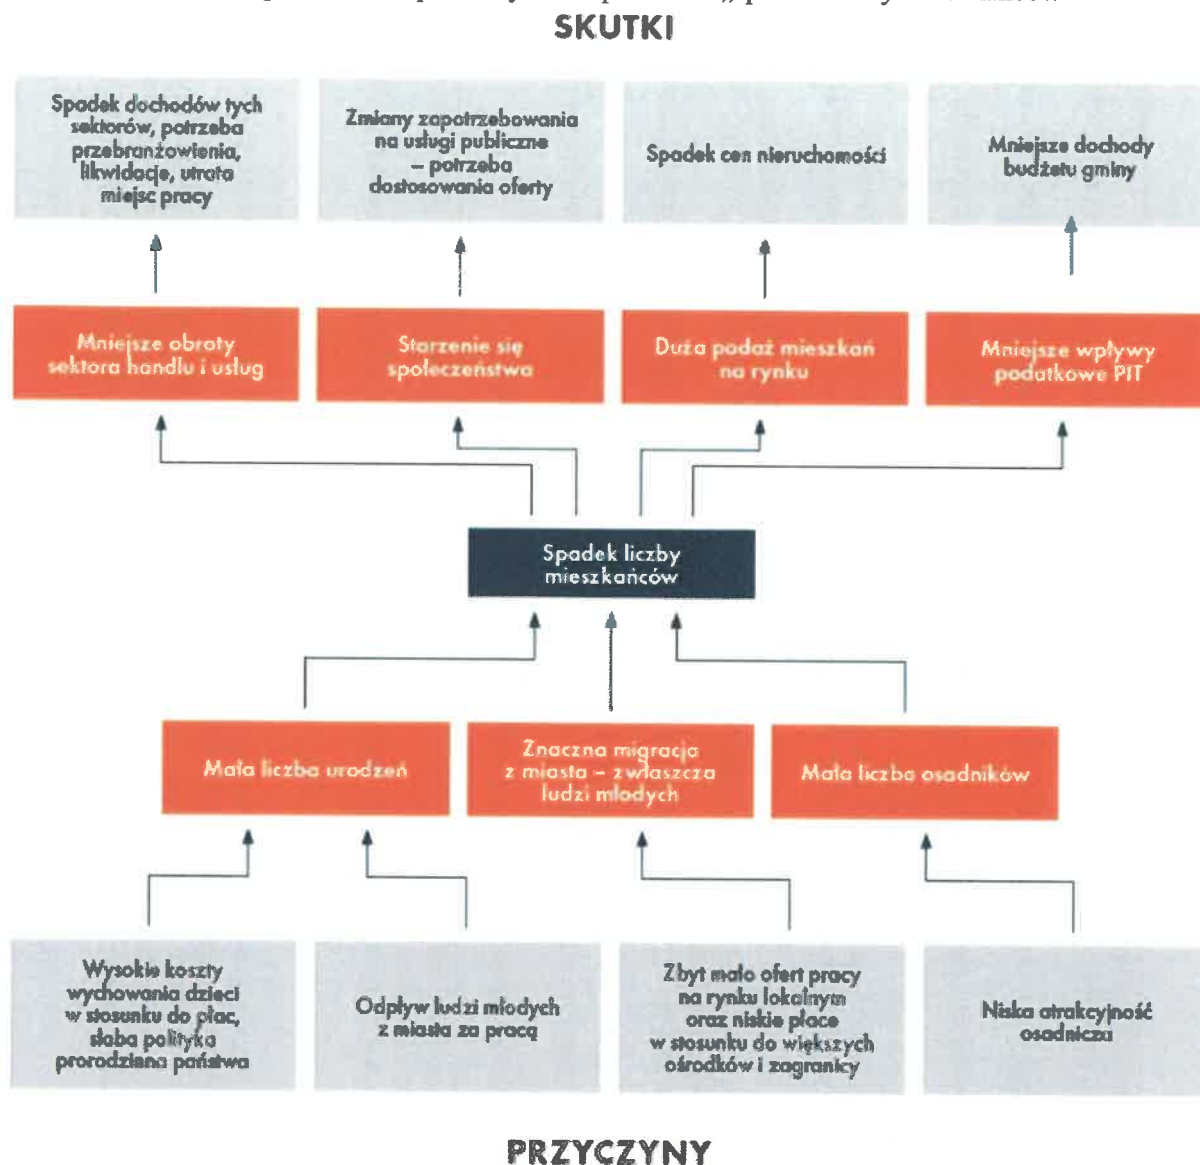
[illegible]

SKUTKI

Spadek dochodów tych sektorów, potrzeba przebranżowienia, likwidacje, utrata miejsc pracy

Zmiany zapotrzebowania na usługi publiczne – potrzeba dostosowania oferty

Spadek cen nieruchomości

Mniejsze dochody budżetu gminy

Mniejsze obroty sektora handlu i usług

Starzenie się społeczeństwa

Duża podaż mieszkań na rynku

Mniejsze wpływy podatkowe PIT

Spadek liczby mieszkańców

Mała liczba urodzeń

Znaczna migracja z miasta – zwłaszcza ludzi młodych

Mała liczba osadników

Wysokie koszty wychowania dzieci w stosunku do płac, słaba polityka prorodzinna państwa

Odpływ ludzi młodych z miasta za pracą

Zbyt mało ofert pracy na rynku lokalnym oraz niskie płace w stosunku do większych ośrodków i zagranicy

Niska atrakcyjność osadnicza

PRZYCZYNY